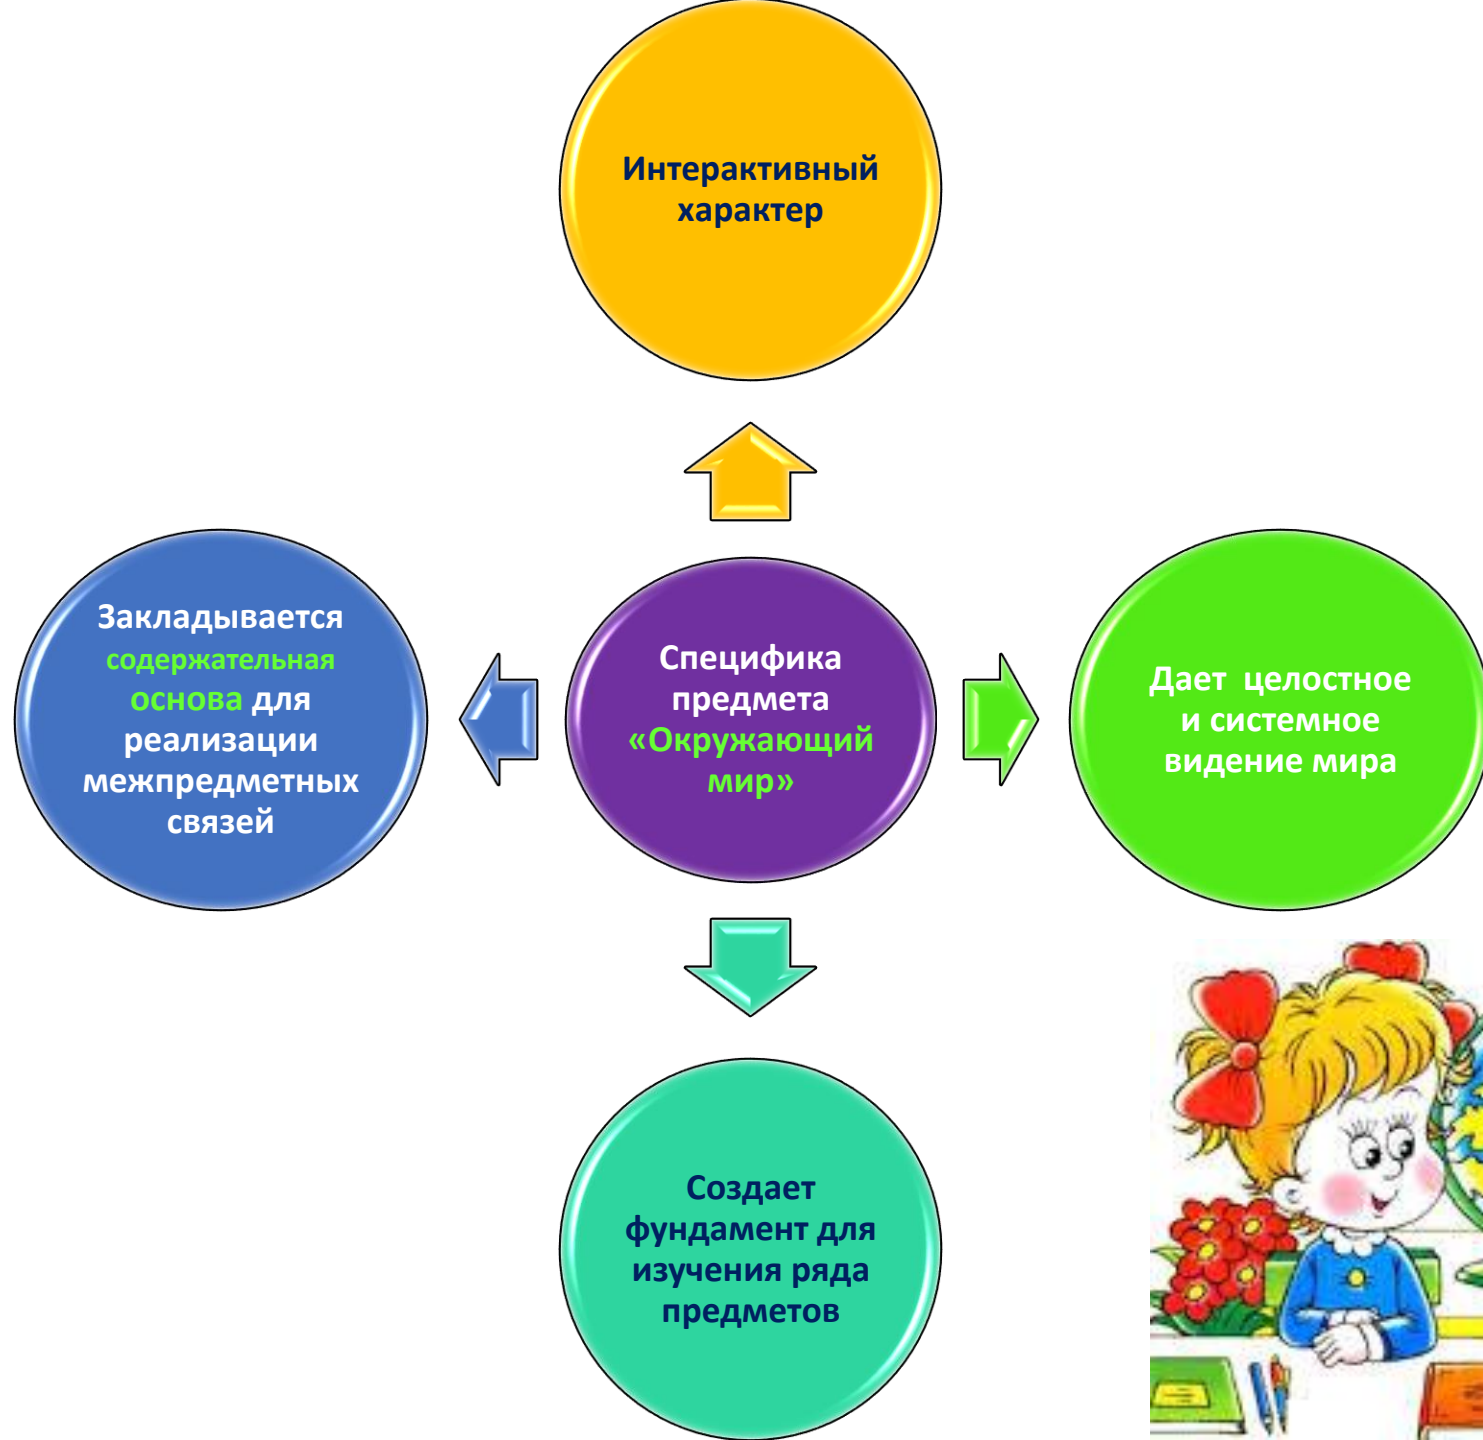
Интерактивный характер

Закладывается содержательная основа для реализации межпредметных связей

Специфика предмета «Окружающий мир»

Дает целостное и системное видение мира

Создает фундамент для изучения ряда предметов